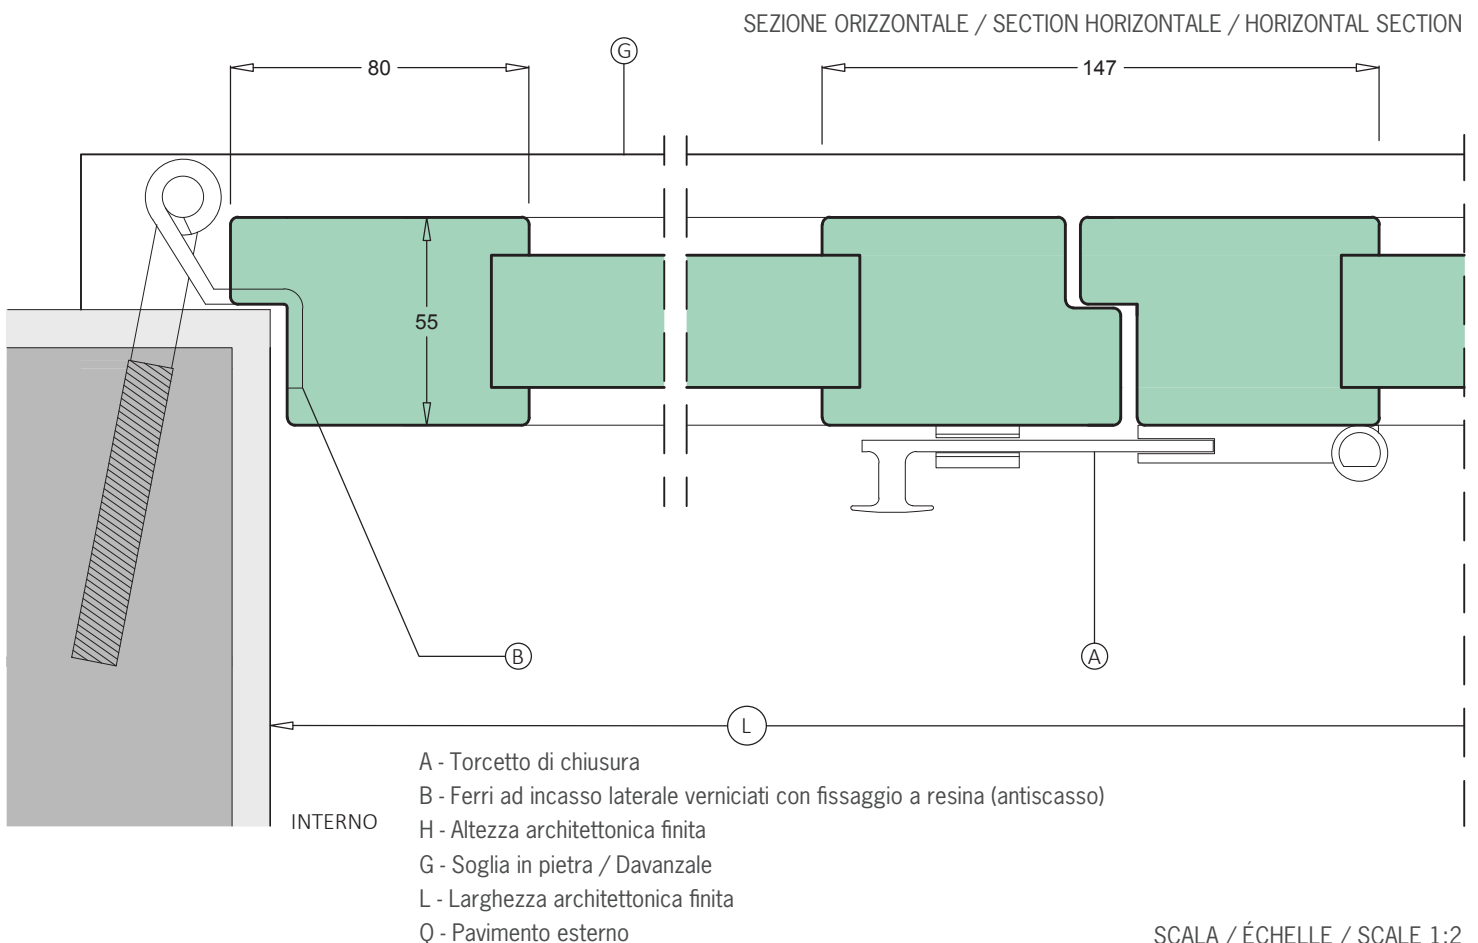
SEZIONE ORIZZONTALE / SECTION HORIZONTALE / HORIZONTAL SECTION

80

G

147

55

B

A

L

A - Torcetto di chiusura
B - Ferri ad incasso laterale verniciati con fissaggio a resina (antiscasso)
H - Altezza architettonica finita
G - Soglia in pietra / Davanzale
L - Larghezza architettonica finita
Q - Pavimento esterno

INTERNO

SCALA / ÉCHELLE / SCALE 1:2